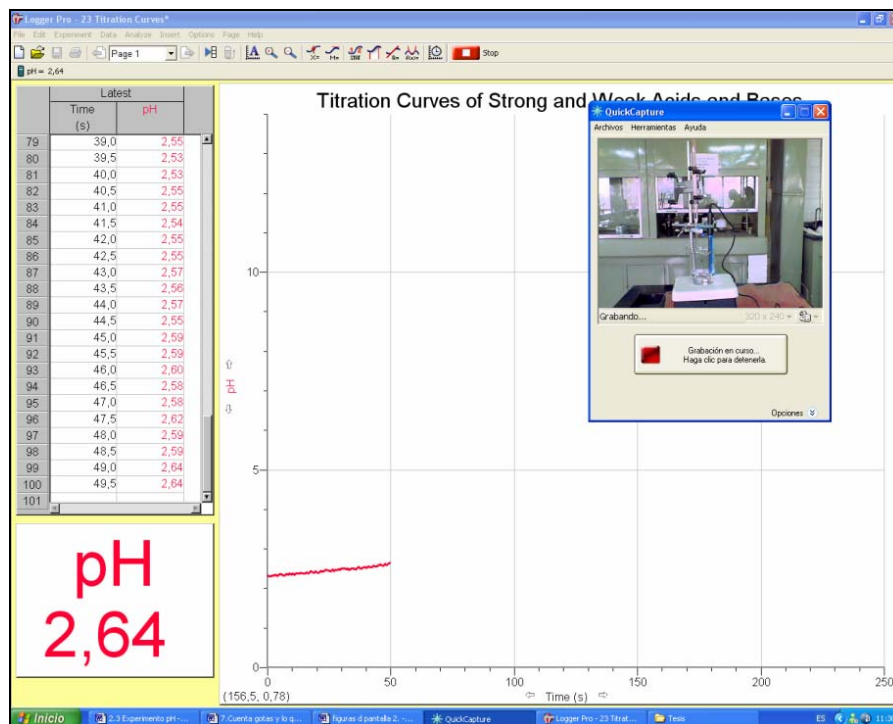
Logger Pro - 23 Titration Curves*
File Edit Experiment Data Analyze Insert Options Page Help
Page 1
Stop
pH = 2,64

| | Latest | |
|---|---|---|
| | Time (s) | pH |
| 79 | 39,0 | 2,55 |
| 80 | 39,5 | 2,53 |
| 81 | 40,0 | 2,53 |
| 82 | 40,5 | 2,55 |
| 83 | 41,0 | 2,55 |
| 84 | 41,5 | 2,54 |
| 85 | 42,0 | 2,55 |
| 86 | 42,5 | 2,55 |
| 87 | 43,0 | 2,57 |
| 88 | 43,5 | 2,56 |
| 89 | 44,0 | 2,57 |
| 90 | 44,5 | 2,55 |
| 91 | 45,0 | 2,59 |
| 92 | 45,5 | 2,59 |
| 93 | 46,0 | 2,60 |
| 94 | 46,5 | 2,58 |
| 95 | 47,0 | 2,58 |
| 96 | 47,5 | 2,62 |
| 97 | 48,0 | 2,59 |
| 98 | 48,5 | 2,59 |
| 99 | 49,0 | 2,64 |
| 100 | 49,5 | 2,64 |
| 101 | | |

pH
2,64

Titration Curves of Strong and Weak Acids and Bases

QuickCapture
Archivos Herramientas Ayuda
Grabando... 320 x 240
Grabación en curso... Haga clic para detenerla.
Opciones

10
5
0
pH
0 50 100 150 200 250
Time (s)
(156,5, 0,78)

Inicio 2.3 Experimento pH-... 7.Cuenta gotas y lo q... figuras d pantalla 2. -... QuickCapture Logger Pro - 23 Titrat... Tesis ES